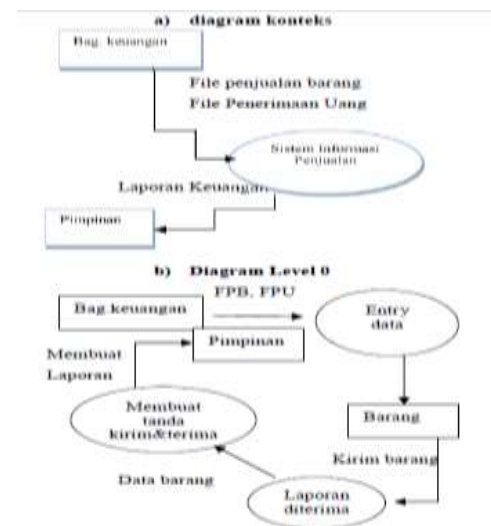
a) diagram konteks

Bag. keuangan

File penjualan barang

File Penerimaan Uang

Sistem Informasi Penjualan

Laporan Keuangan

Pimpinan

b) Diagram Level 0

Bag keuangan

FPB, FPU

Entry data

Membuat Laporan

Pimpinan

Membuat tanda kirim&terima

Barang

Kirim barang

Data barang

Laporan diterima